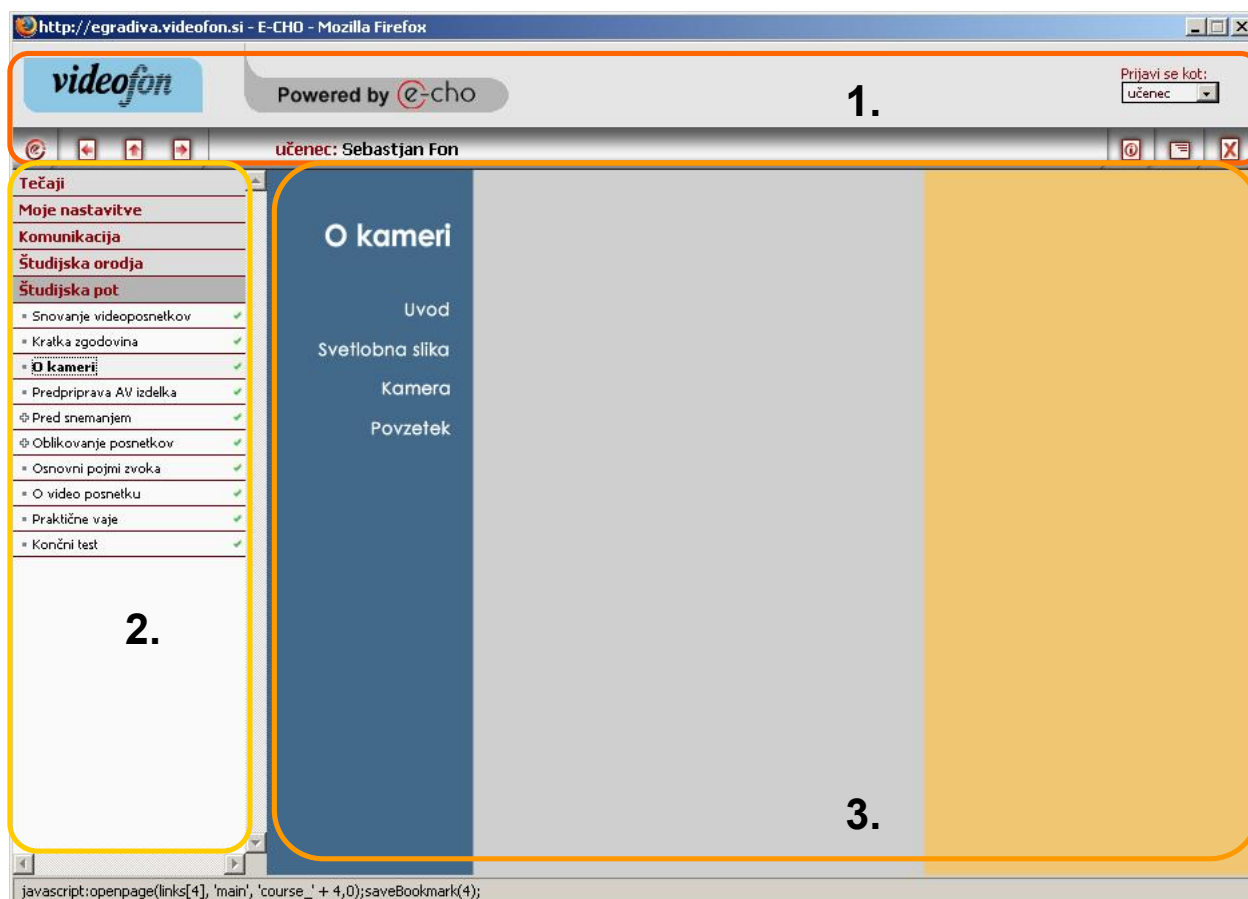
http://egradiva.videofon.si - E-CHO - Mozilla Firefox

videofon

Powered by e-cho

Prijavi se kot:
učenec

1.

učenec: Sebastjan Fon

Tečaji
Moje nastavitve
Komunikacija
Študijska orodja
Študijska pot
Snovanje videoposnetkov
Kratka zgodovina
O kameri
Predpriprava AV izdelka
Pred snemanjem
Oblikovanje posnetkov
Osnovni pojmi zvoka
O video posnetku
Praktične vaje
Končni test

2.

O kameri

Uvod
Svetlobna slika
Kamera
Povzetek

3.

javascript:openpage(links[4], 'main', 'course_' + 4,0);saveBookmark(4);